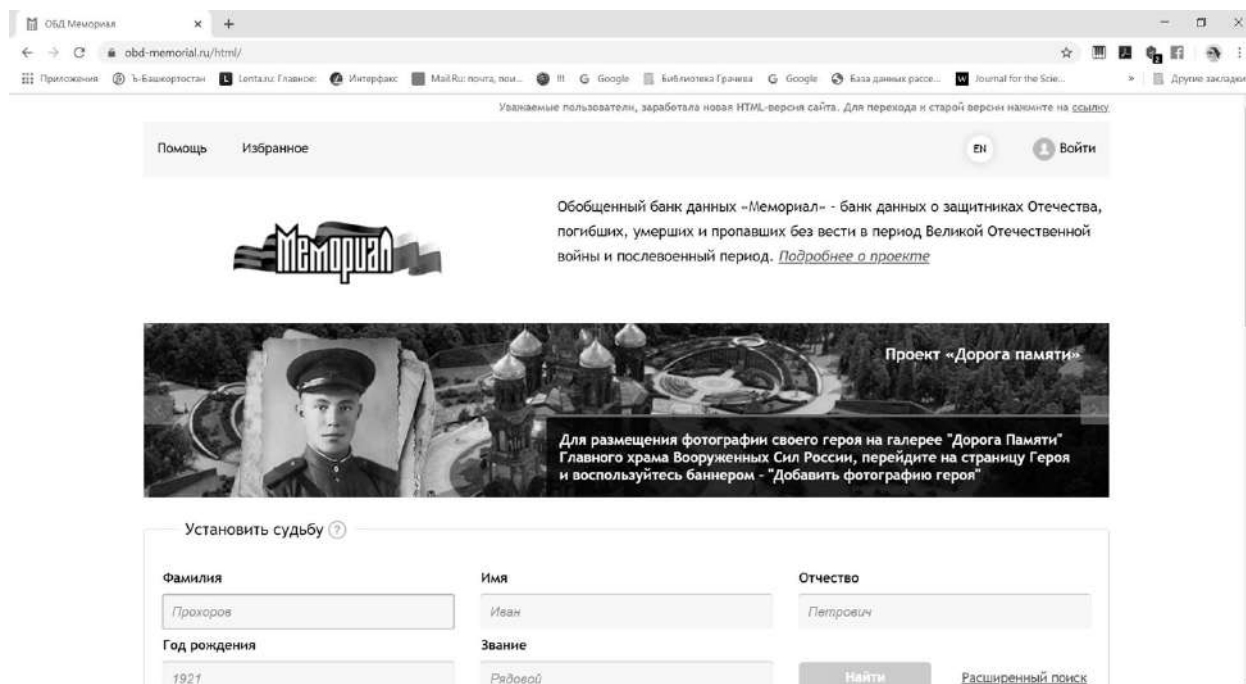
ОБД Мемориал × +

obd-memorial.ru/html/

Приложения Ъ-Башкортостан Lenta.ru: Главное Интерфакс Mail.Ru: почта, пои... III Google Библиотека Грачева Google База данных рассе... Journal for the Scie... » Другие закладки

Уважаемые пользователи, заработала новая HTML-версия сайта. Для перехода к старой версии нажмите на ссылку

Помощь Избранное EN Войти

Мемориал

Обобщенный банк данных «Мемориал» - банк данных о защитниках Отечества, погибших, умерших и пропавших без вести в период Великой Отечественной войны и послевоенный период. Подробнее о проекте

Проект «Дорога памяти»

Для размещения фотографии своего героя на галерее "Дорога Памяти" Главного храма Вооруженных Сил России, перейдите на страницу Героя и воспользуйтесь баннером - "Добавить фотографию героя"

Установить судьбу ?

Фамилия
Прохоров

Имя
Иван

Отчество
Петрович

Год рождения
1921

Звание
Рядовой

Найти

Расширенный поиск